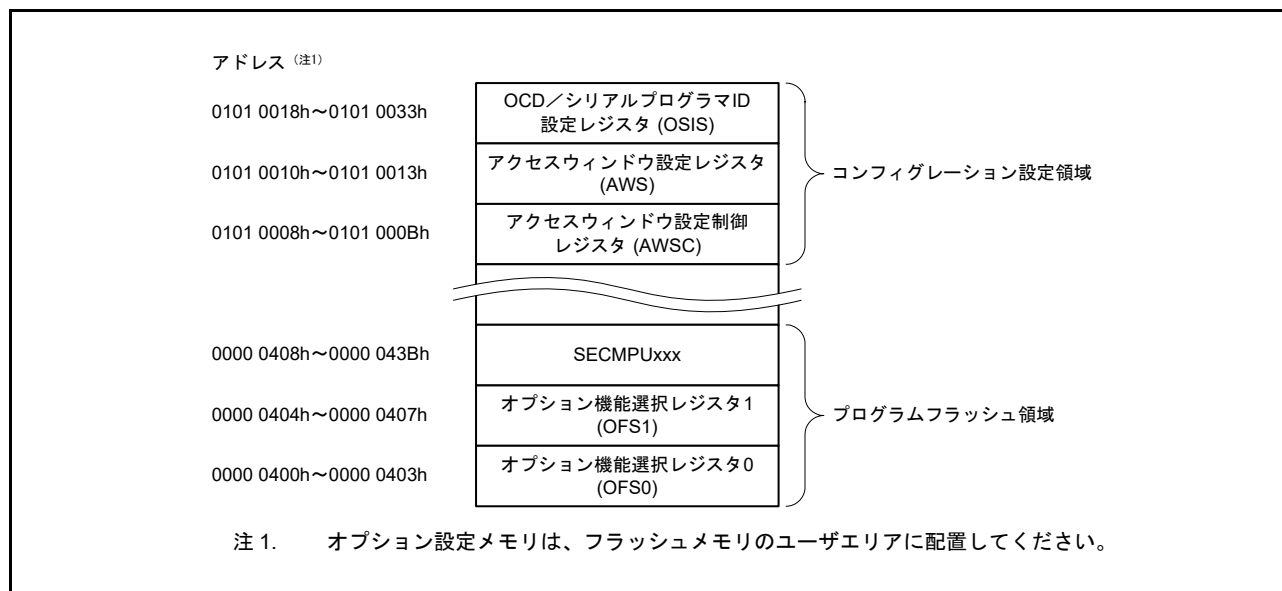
アドレス(注1)

0101 0018h～0101 0033h
OCD／シリアルプログラマID 設定レジスタ (OSIS)

0101 0010h～0101 0013h
アクセスウィンドウ設定レジスタ (AWS)

0101 0008h～0101 000Bh
アクセスウィンドウ設定制御 レジスタ (AWSC)

コンフィグレーション設定領域

0000 0408h～0000 043Bh
SECMPUxxx

0000 0404h～0000 0407h
オプション機能選択レジスタ1 (OFS1)

0000 0400h～0000 0403h
オプション機能選択レジスタ0 (OFS0)

プログラムフラッシュ領域

注 1. オプション設定メモリは、フラッシュメモリのユーザエリアに配置してください。